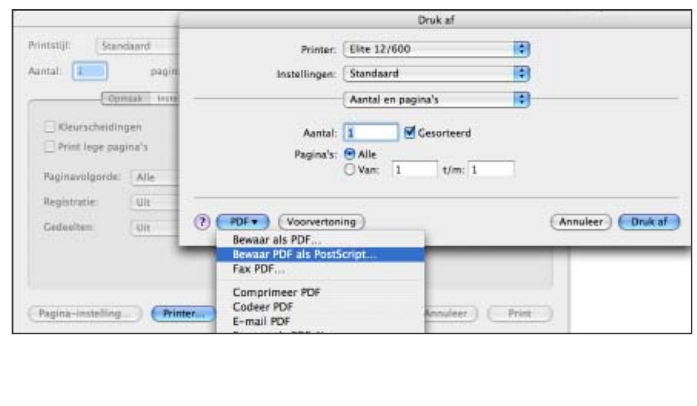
Printstijl: Standaard

Aantal: 1 pagin

Opmaak Inst

Kleurscheidingen

Print lege pagina's

Paginavolgorde: Alle

Registratie: Uit

Gedeelten: Uit

Pagina-instelling... Printer... Annuleer Print

Druk af

Printer: Elite 12/600

Instellingen: Standaard

Aantal en pagina's

Aantal: 1 Gesorteerd

Pagina's: Alle

Van: 1 t/m: 1

? PDF ▾ Voorvertoning Annuleer Druk af

Bewaar als PDF...

Bewaar PDF als PostScript...

Fax PDF...

Comprimeer PDF

Codeer PDF

E-mail PDF

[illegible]